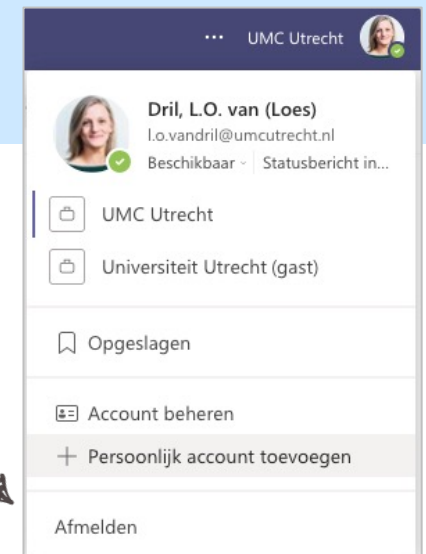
··· UMC Utrecht

Dril, L.O. van (Loes)
l.o.vandril@umcutrecht.nl
Beschikbaar · Statusbericht in...

UMC Utrecht

Universiteit Utrecht (gast)

Opgeslagen

Account beheren

+ Persoonlijk account toevoegen

Afmelden